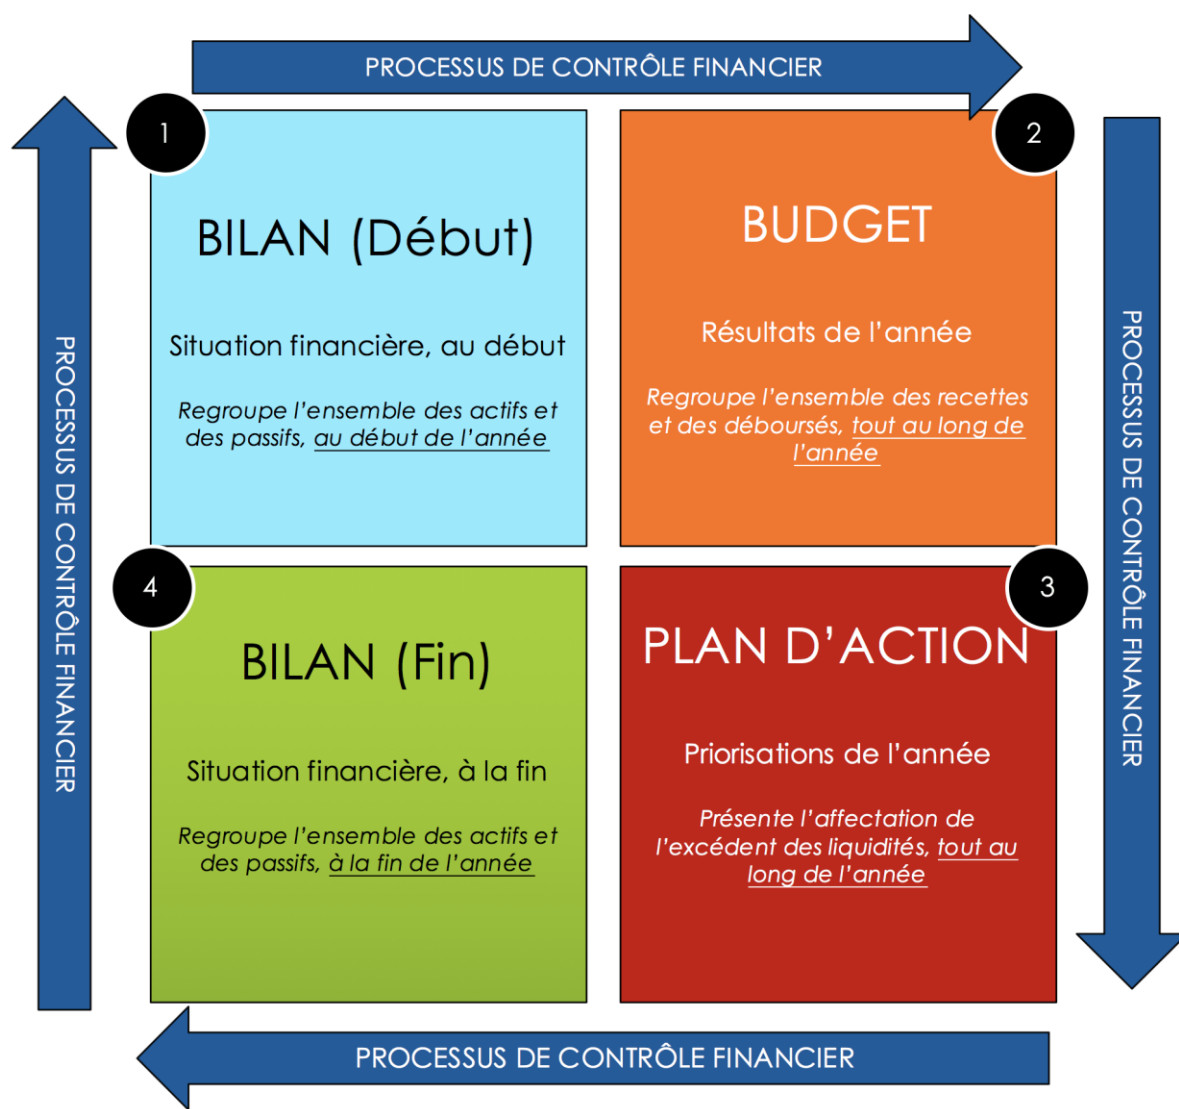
PROCESSUS DE CONTRÔLE FINANCIER

PROCESSUS DE CONTRÔLE FINANCIER

1

BILAN (Début)

Situation financière, au début

Regroupe l'ensemble des actifs et des passifs, au début de l'année

2

BUDGET

Résultats de l'année

Regroupe l'ensemble des recettes et des déboursés, tout au long de l'année

PROCESSUS DE CONTRÔLE FINANCIER

4

BILAN (Fin)

Situation financière, à la fin

Regroupe l'ensemble des actifs et des passifs, à la fin de l'année

3

PLAN D'ACTION

Priorisations de l'année

Présente l'affectation de l'excédent des liquidités, tout au long de l'année

PROCESSUS DE CONTRÔLE FINANCIER